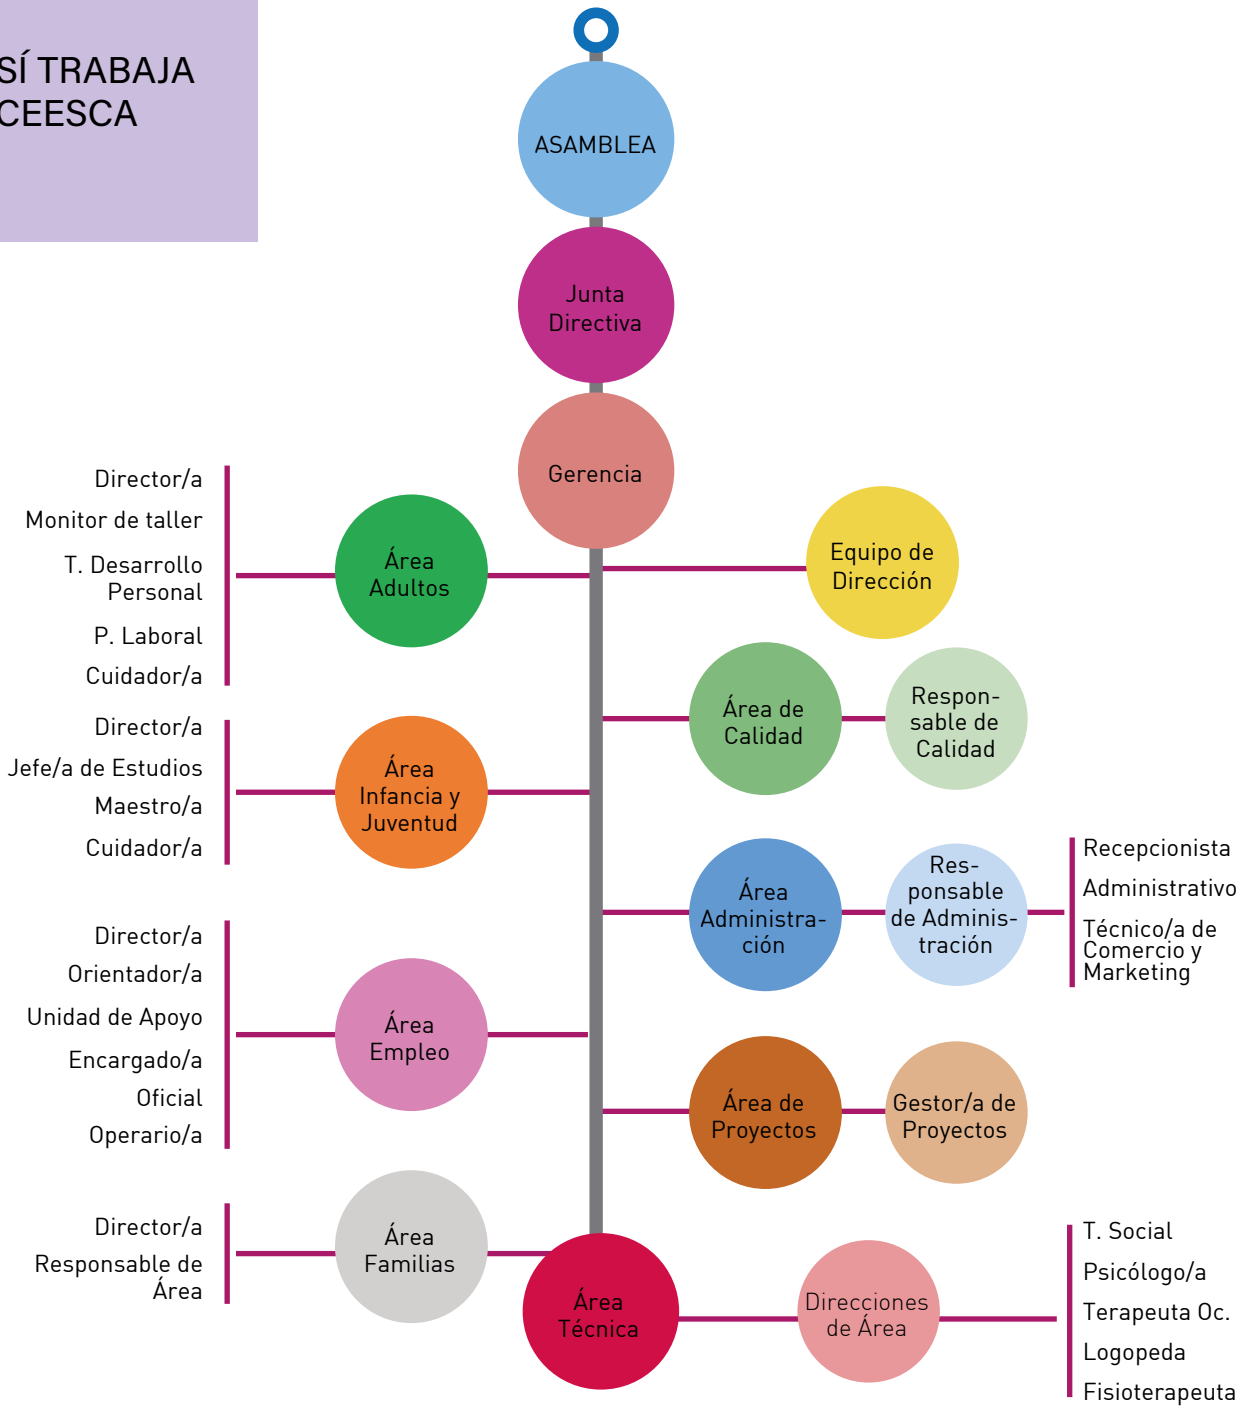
SÍ TRABAJA
CEESCA

ASAMBLEA

Junta Directiva

Gerencia

Director/a
Monitor de taller
T. Desarrollo Personal
P. Laboral
Cuidador/a

Área Adultos

Equipo de Dirección

Área de Calidad

Responsable de Calidad

Director/a
Jefe/a de Estudios
Maestro/a
Cuidador/a

Área Infancia y Juventud

Área Administración

Responsable de Administración

Recepcionista
Administrativo
Técnico/a de Comercio y Marketing

Director/a
Orientador/a
Unidad de Apoyo
Encargado/a
Oficial
Operario/a

Área Empleo

Área de Proyectos

Gestor/a de Proyectos

Director/a
Responsable de Área

Área Familias

Área Técnica

Direcciones de Área

T. Social
Psicólogo/a
Terapeuta Oc.
Logopeda
Fisioterapeuta